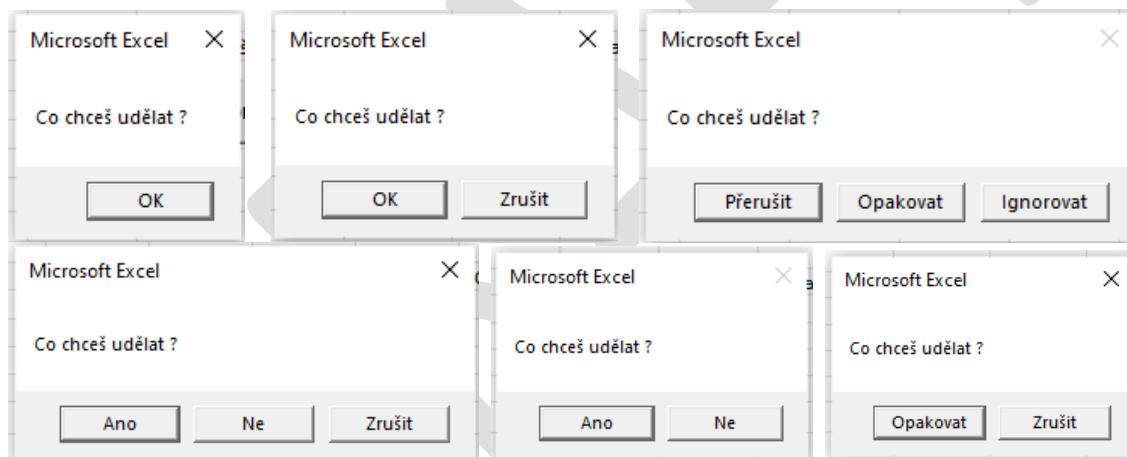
Microsoft Excel

Co chceš udělat ?

OK

Microsoft Excel

Co chceš udělat ?

OK Zrušit

Microsoft Excel

Co chceš udělat ?

Přerušit Opakovat Ignorovat

Microsoft Excel

Co chceš udělat ?

Ano Ne Zrušit

Microsoft Excel

Co chceš udělat ?

Ano Ne

Microsoft Excel

Co chceš udělat ?

Opakovat Zrušit